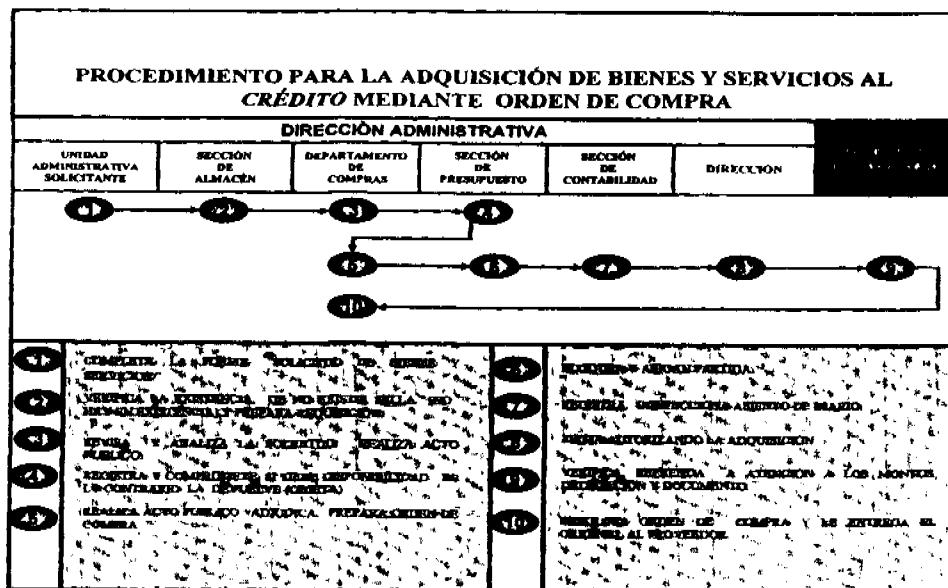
PROCEDIMIENTO PARA LA ADQUISICIÓN DE BIENES Y SERVICIOS AL *CRÉDITO* MEDIANTE ORDEN DE COMPRA

DIRECCIÒN ADMINISTRATIVA

| UNIDAD ADMINISTRATIVA SOLICITANTE | SECCIÓN DE ALMACÉN | DEPARTAMENTO DE COMPRAS | SECCIÓN DE PRESUPUESTO | SECCIÓN DE CONTABILIDAD | DIRECCIÓN | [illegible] |
|---|---|---|---|---|---|---|

1 2 3 4

5 6 7 8 9

10

1 COMPLETA LA FORMA SOLICITUD DE BIENES SERVICIOS

2 VERIFICA LA EXISTENCIA, DE NO HABER SELLA SIN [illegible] Y PREPARA REQUISICIÓN

3 REVISA Y ANALIZA LA SOLICITUD REALIZA ACTO PÚBLICO

4 REGISTRA Y COMPROMETE SI HAY DISPONIBILIDAD EN CASO CONTRARIO LA DEVUELVE (ORDEN)

5 REALIZA ACTO PÚBLICO Y ADJUDICA. PREPARA ORDEN DE COMPRA

6 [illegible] PARTIDA

7 REGISTRA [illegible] DE DIARIO

8 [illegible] AUTORIZANDO LA ADQUISICIÓN

9 VERIFICA, REGISTRA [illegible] A LOS MONTOS, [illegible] Y DOCUMENTO

10 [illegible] ORDEN DE COMPRA Y LE ENTREGA EL ORIGINAL AL PROVEEDOR